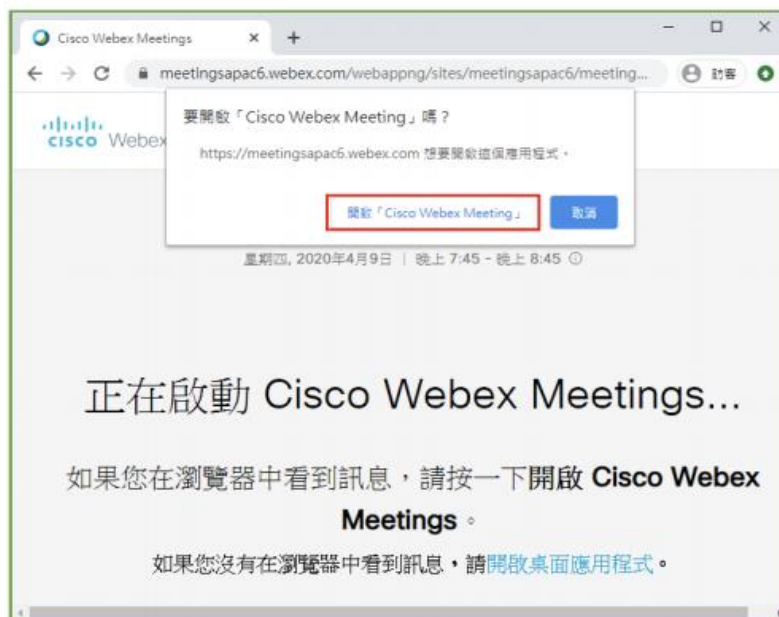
Cisco Webex Meetings ×  +

meetingsapac6.webex.com/webappng/sites/meetingsapac6/meeting...

訪客

cisco Webex

要開啟「Cisco Webex Meeting」嗎？

https://meetingsapac6.webex.com 想要開啟這個應用程式。

開啟「Cisco Webex Meeting」

取消

星期四, 2020年4月9日 | 晚上 7:45 - 晚上 8:45

正在啟動 Cisco Webex Meetings...

如果您在瀏覽器中看到訊息，請按一下開啟 Cisco Webex Meetings。

如果您沒有在瀏覽器中看到訊息，請開啟桌面應用程式。